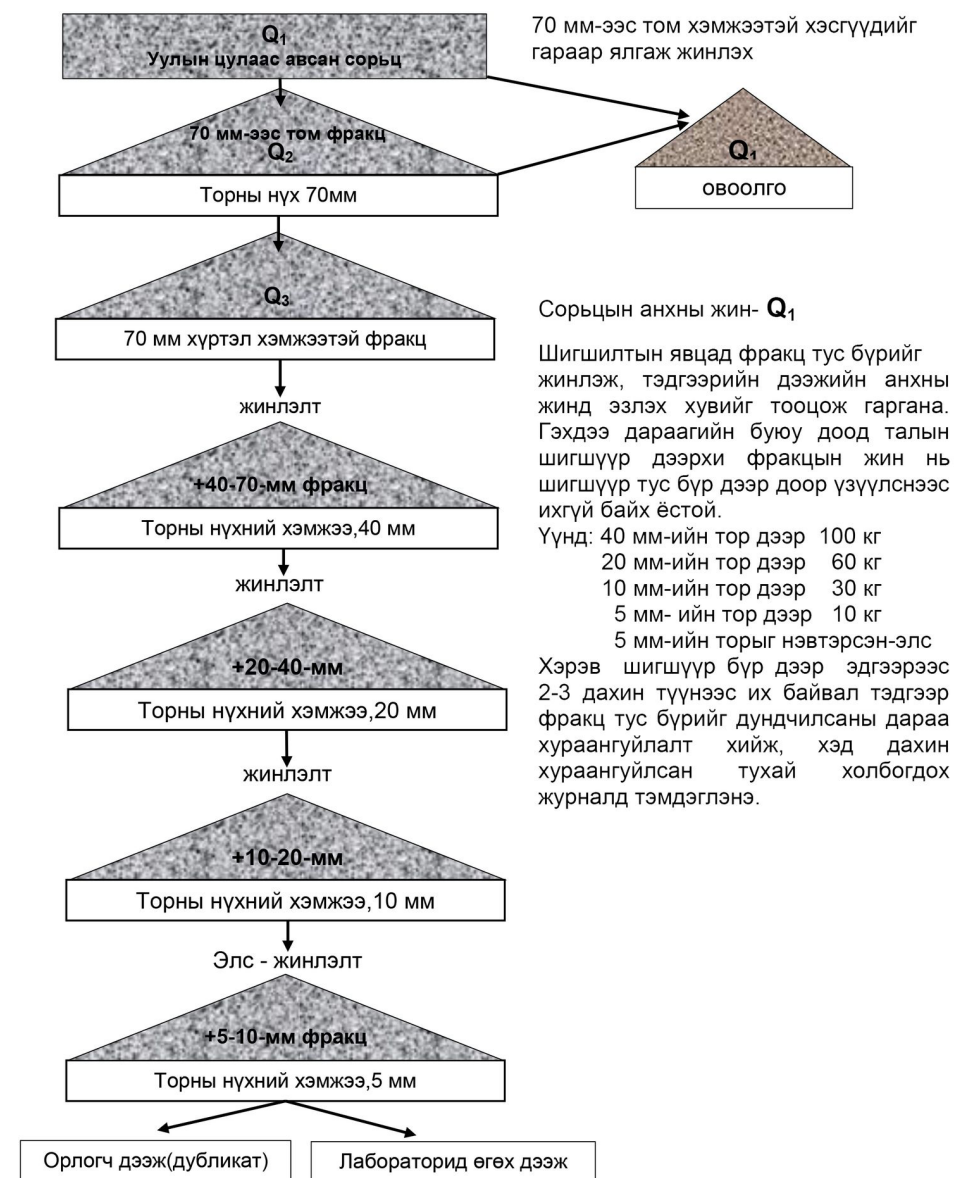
$Q_1$
Улын цулаас авсан сорьц

70 мм-ээс том хэмжээтэй хэсгүүдийг гараар ялгаж жинлэх

70 мм-ээс том фракц
$Q_2$

Торны нүх 70мм

$Q_1$
овоолго

$Q_3$

70 мм хүртэл хэмжээтэй фракц

Сорьцын анхны жин- $Q_1$

Шигшилтын явцад фракц тус бүрийг жинлэж, тэдгээрийн дээжийн анхны жинд эзлэх хувийг тооцож гаргана. Гэхдээ дараагийн буюу доод талын шигшүүр дээрхи фракцын жин нь шигшүүр тус бүр дээр доор үзүүлснээс ихгүй байх ёстой.
Үүнд: 40 мм-ийн тор дээр 100 кг
20 мм-ийн тор дээр 60 кг
10 мм-ийн тор дээр 30 кг
5 мм- ийн тор дээр 10 кг
5 мм-ийн торыг нэвтэрсэн-элс
Хэрэв шигшүүр бүр дээр эдгээрээс 2-3 дахин түүнээс их байвал тэдгээр фракц тус бүрийг дундчилсаны дараа хураангуйлалт хийж, хэд дахин хураангуйлсан тухай холбогдох журналд тэмдэглэнэ.

жинлэлт

+40-70-мм фракц

Торны нүхний хэмжээ,40 мм

жинлэлт

+20-40-мм

Торны нүхний хэмжээ,20 мм

жинлэлт

+10-20-мм

Торны нүхний хэмжээ,10 мм

Элс - жинлэлт

+5-10-мм фракц

Торны нүхний хэмжээ,5 мм

Орлогч дээж(дубликат)

Лабораторид өгөх дээж